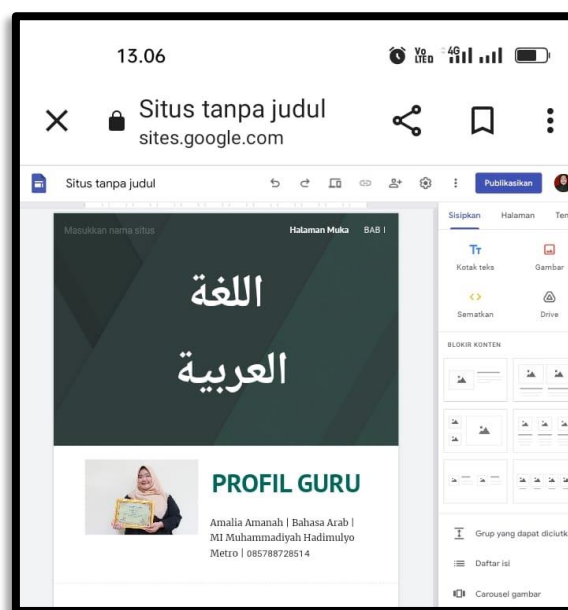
13.06

Vo LTE 4G

Situs tanpa judul
sites.google.com

Situs tanpa judul

Publikasikan

Masukkan nama situs

Halaman Muka BAB I

اللغة العربية

PROFIL GURU

Amalia Amanah | Bahasa Arab | MI Muhammadiyah Hadimulyo Metro | 085788728514

Sisipkan Halaman Ten

Kotak teks Gambar

Sematkan Drive

BLOKIR KONTEN

Grup yang dapat diciutk

Daftar isi

Carousel gambar